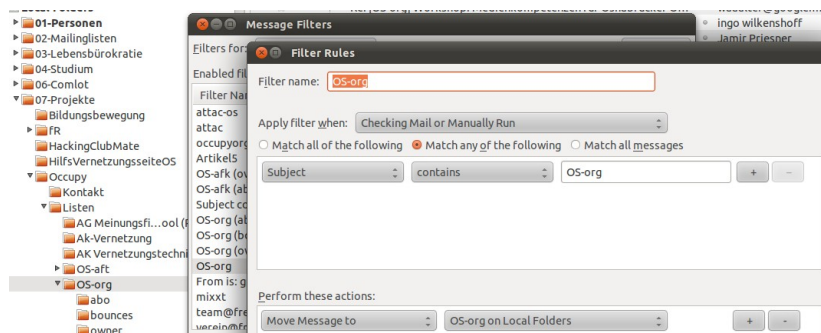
01-Personen
02-Mailinglisten
03-Lebensbürokratie
04-Studium
06-Comlot
07-Projekte
Bildungsbewegung
fR
HackingClubMate
HilfsVernetzungsseiteOS
Occupy
Kontakt
Listen
AG Meinungsfi...ool (F
Ak-Vernetzung
AK Vernetzungstechni
OS-aft
OS-org
abo
bounces
owner

Message Filters
Filters for:
Enabled fil
Filter Na
attac-os
attac
occupyorg
Artikel5
OS-afk (ov
OS-afk (ab
Subject co
OS-org (ab
OS-org (be
OS-org (ov
OS-org
From is: g
mixxt
team@fr
verein@fr

ingo wilkenshoff
Jamir Priesner

Filter Rules
Filter name: OS-org
Apply filter when: Checking Mail or Manually Run
Match all of the following
Match any of the following
Match all messages
Subject
contains
OS-org
+
–
Perform these actions:
Move Message to
OS-org on Local Folders
+
-